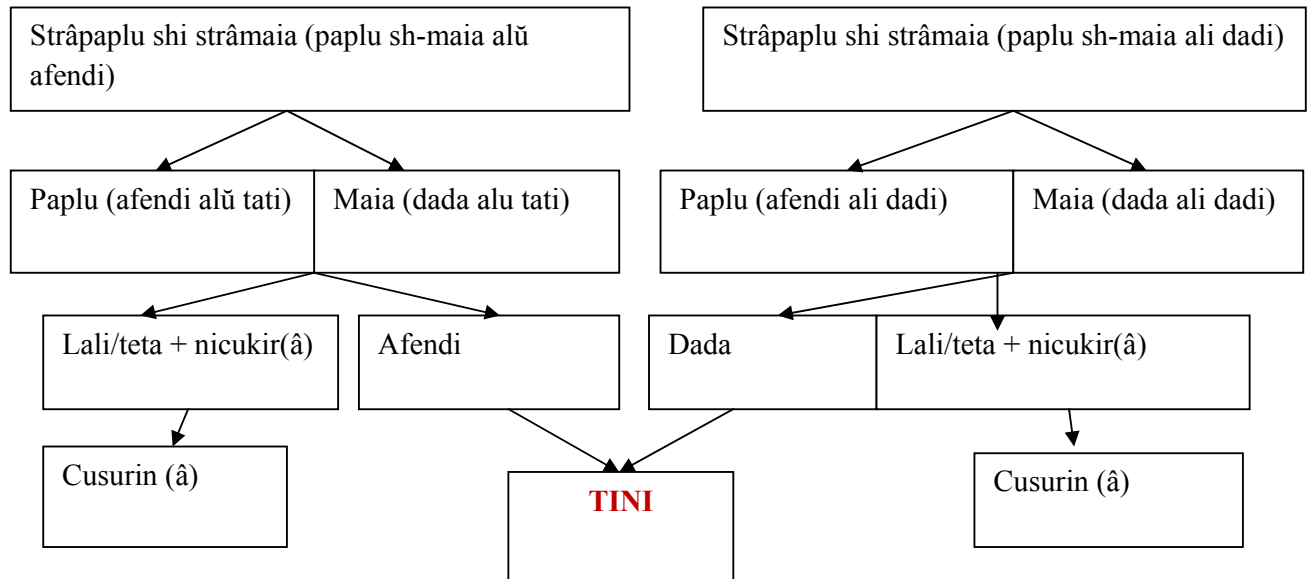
Strâpaplu shi strâmaia (paplu sh-maia alŭ afendi)

Strâpaplu shi strâmaia (paplu sh-maia ali dadi)

Paplu (afendi alŭ tati)

Maia (dada alu tati)

Paplu (afendi ali dadi)

Maia (dada ali dadi)

Lali/teta + nicukir(â)

Afendi

Dada

Lali/teta + nicukir(â)

Cusurin (â)

TINI

Cusurin (â)